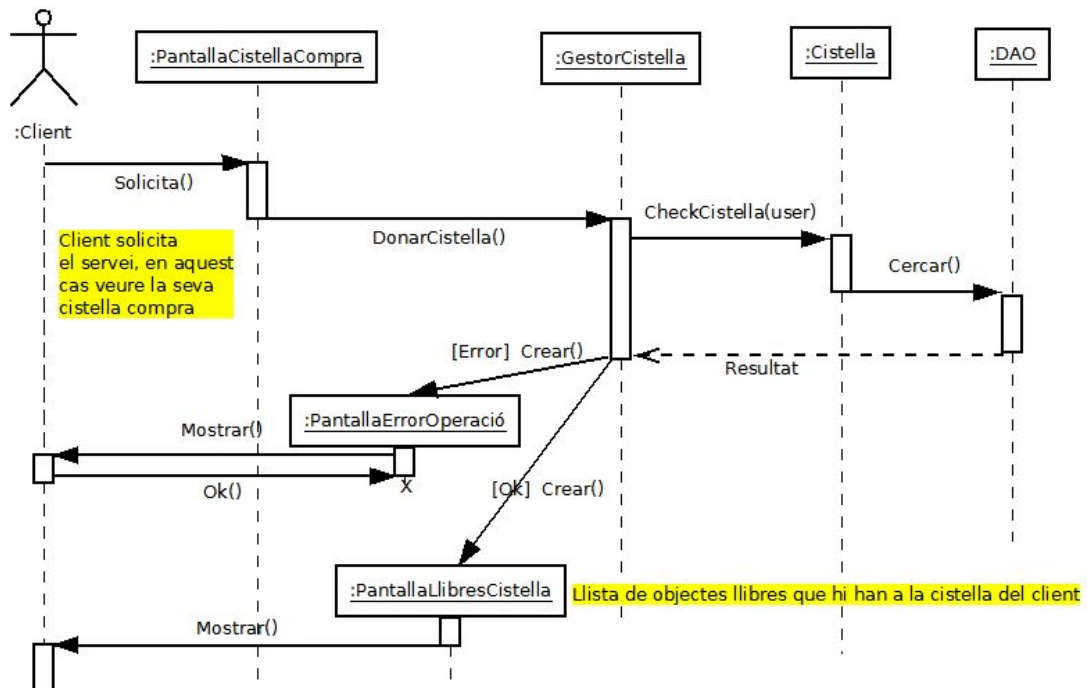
:Client

:PantallaCistellaCompra

:GestorCistella

:Cistella

:DAO

Solicita()

Client solicita el servei, en aquest cas veure la seva cistella compra

DonarCistella()

CheckCistella(user)

Cercar()

[Error] Crear()

Resultat

:PantallaErrorOperació

Mostrar()

Ok()

X

[Ok] Crear()

:PantallaLlibresCistella

Llista de objectes llibres que hi han a la cistella del client

Mostrar()